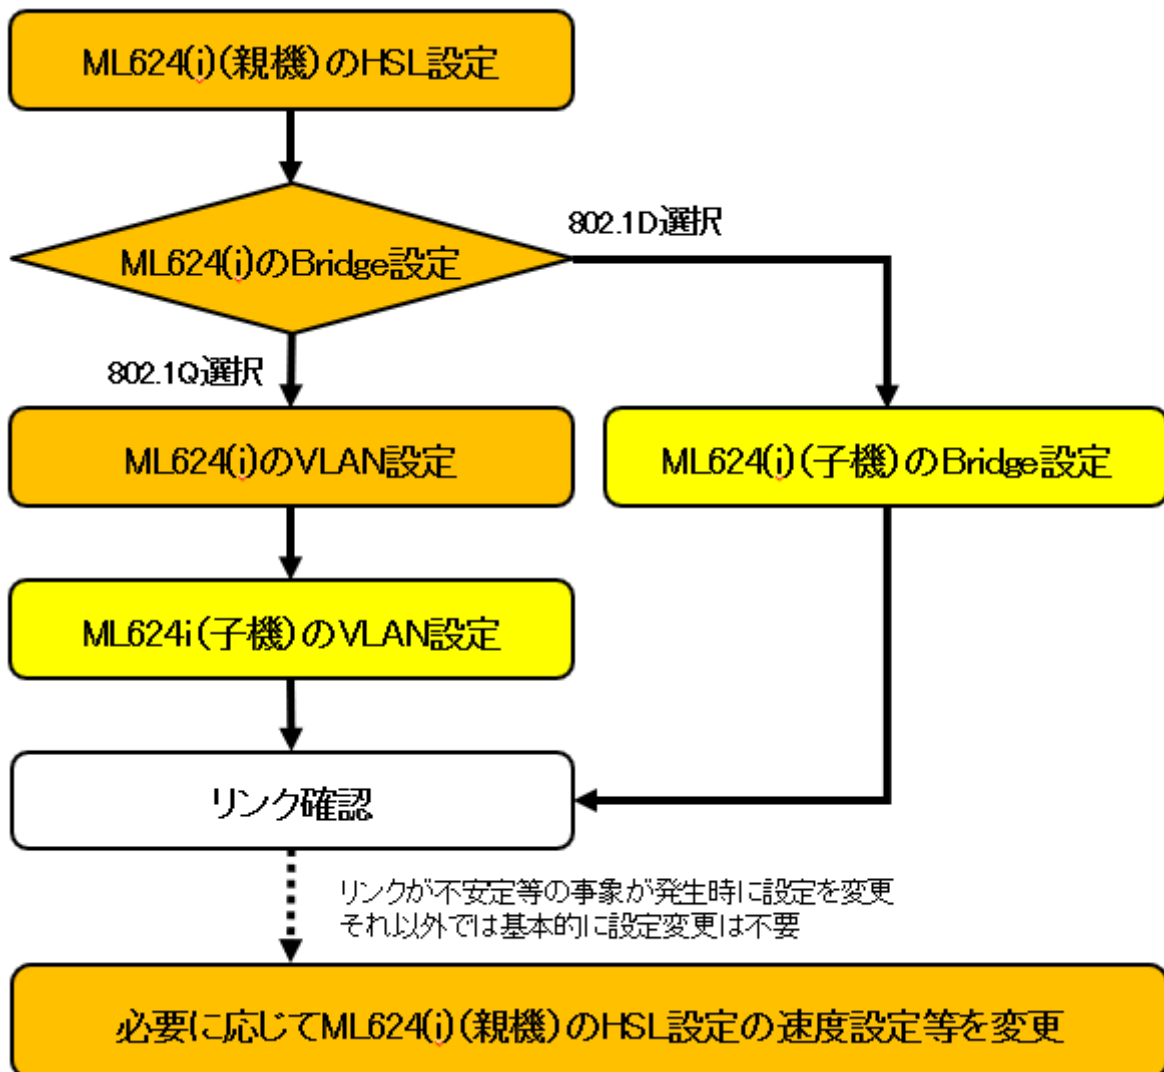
ML624(i)(親機)のHSL設定

ML624(i)のBridge設定

802.1D選択

802.1Q選択

ML624(i)のVLAN設定

ML624(i)(子機)のBridge設定

ML624i(子機)のVLAN設定

リンク確認

リンクが不安定等の事象が発生時に設定を変更
それ以外では基本的に設定変更は不要

必要に応じてML624(i)(親機)のHSL設定の速度設定等を変更